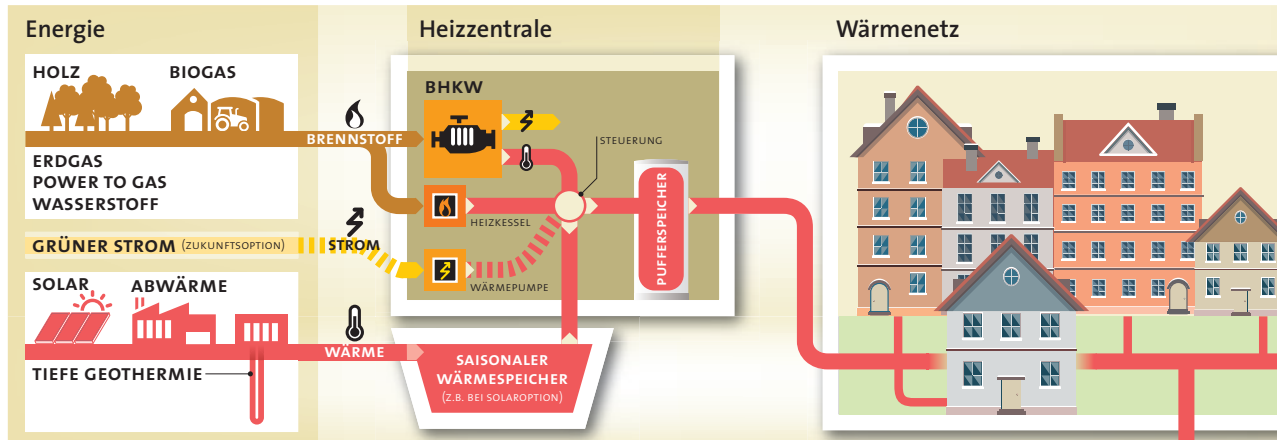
Energie

Heizzentrale

Wärmenetz

HOLZ

BIOGAS

BRENNSTOFF

ERDGAS
POWER TO GAS
WASSERSTOFF

GRÜNER STROM (ZUKUNFTSOPTION)

STROM

SOLAR

ABWÄRME

WÄRME

TIEFE GEOTHERMIE

BHKW

STEUERUNG

HEIZKESSEL

WÄRMEPUMPE

PUFFERSPEICHER

SAISONALER WÄRMESPEICHER (Z.B. BEI SOLAROPTION)